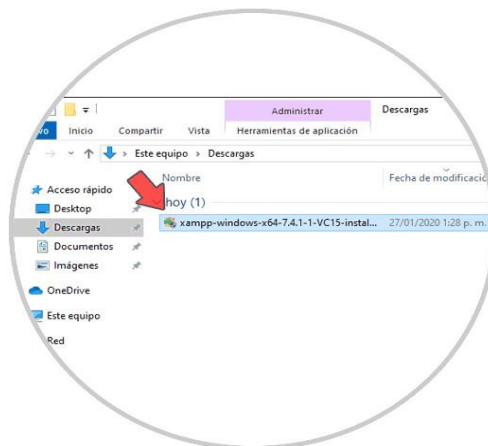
Administrar
Descargas
vo
Inicio
Compartir
Vista
Herramientas de aplicación
Este equipo > Descargas
Nombre
Fecha de modificación
Acceso rápido
Desktop
Descargas
Documentos
Imágenes
OneDrive
Este equipo
Red
hoy (1)
xampp-windows-x64-7.4.1-1-VC15-instal...
27/01/2020 1:28 p. m.